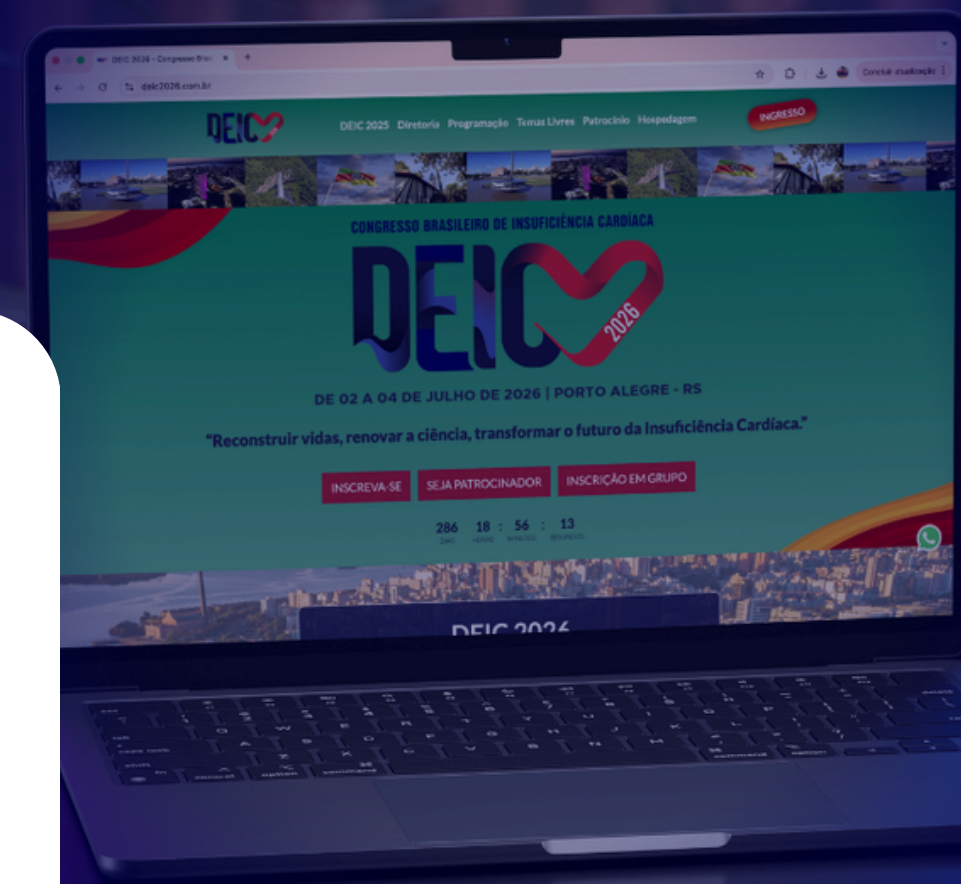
DEIC 2026 - Congresso Bra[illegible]

deic2026.com.br

Concluir atualização

DEIC

DEIC 2025 Diretoria Programação Temas Livres Patrocínio Hospedagem

INGRESSO

CONGRESSO BRASILEIRO DE INSUFICIÊNCIA CARDÍACA

DEIC 2026

DE 02 A 04 DE JULHO DE 2026 | PORTO ALEGRE - RS

"Reconstruir vidas, renovar a ciência, transformar o futuro da Insuficiência Cardíaca."

INSCREVA-SE SEJA PATROCINADOR INSCRIÇÃO EM GRUPO

286 : 18 : 56 : 13
DIAS HORAS MINUTOS SEGUNDOS

DEIC 2026